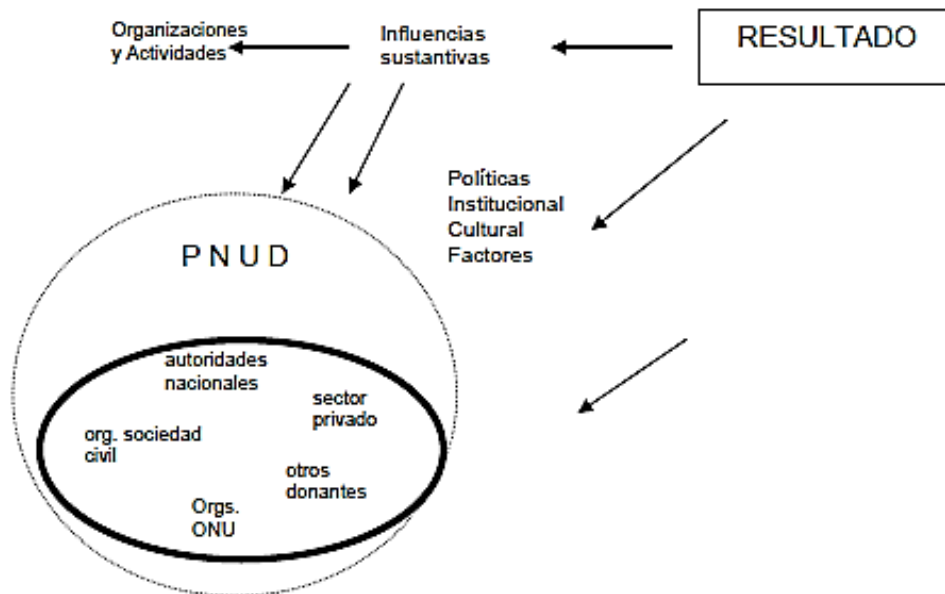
Organizaciones y Actividades

Influencias sustantivas

RESULTADO

Políticas
Institucional
Cultural
Factores

P N U D

autoridades nacionales

sector privado

org. sociedad civil

otros donantes

Orgs. ONU